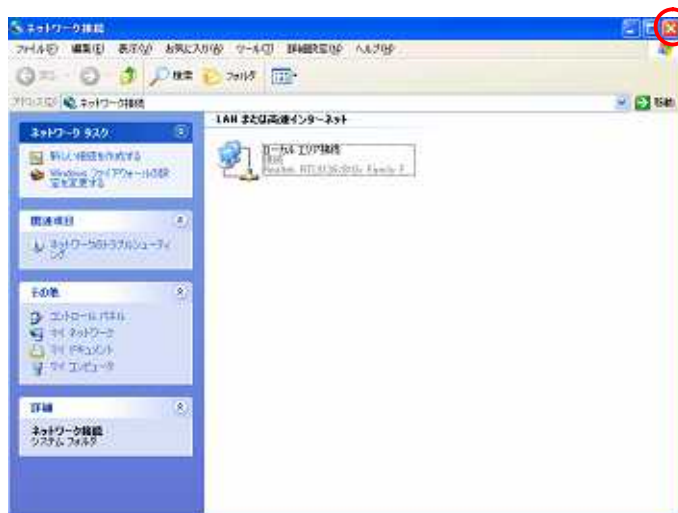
ネットワーク接続

ファイル(F) 編集(E) 表示(V) お気に入り(A) ツール(T) 詳細設定(N) ヘルプ(H)

戻る 検索 フォルダ

アドレス(D) ネットワーク接続 移動

ネットワーク タスク

新しい接続を作成する

Windows ファイアウォールの設定を変更する

関連項目

ネットワークのトラブルシューティング

その他

コントロール パネル

マイ ネットワーク

マイ ドキュメント

マイ コンピュータ

詳細

ネットワーク接続
システム フォルダ

LAN または高速インターネット

ローカル エリア接続
接続
Realtek RTL8139/810x Family F